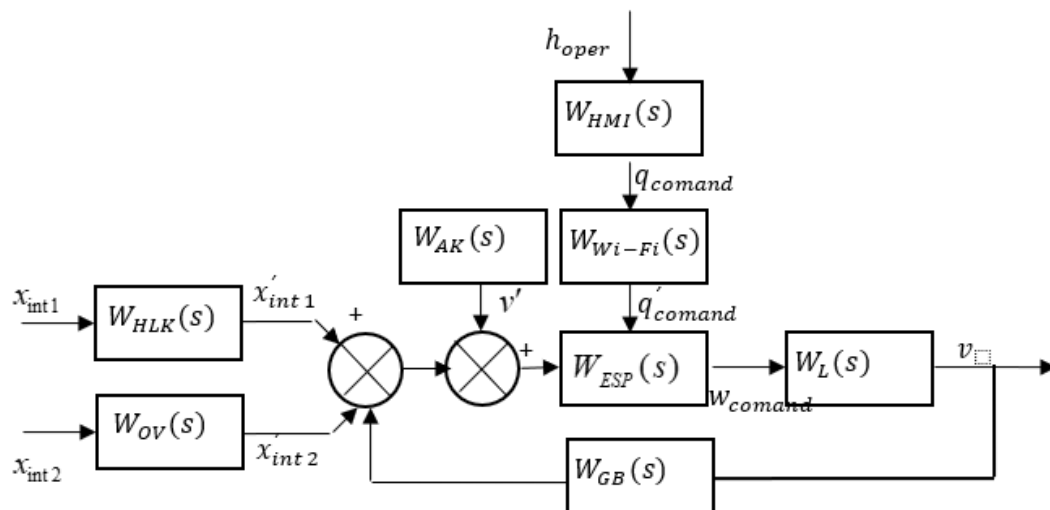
$h_{oper}$

$W_{HMI}(s)$

$q_{comand}$

$W_{AK}(s)$

$W_{Wi-Fi}(s)$

$x_{\text{int}1}$

$W_{HLK}(s)$

$x'_{int\,1}$

+

$v'$

$q'_{comand}$

+

$W_{ESP}(s)$

$W_L(s)$

$v_{\square}$

$w_{comand}$

$W_{OV}(s)$

$x'_{int\,2}$

$x_{\text{int}2}$

$W_{GB}(s)$